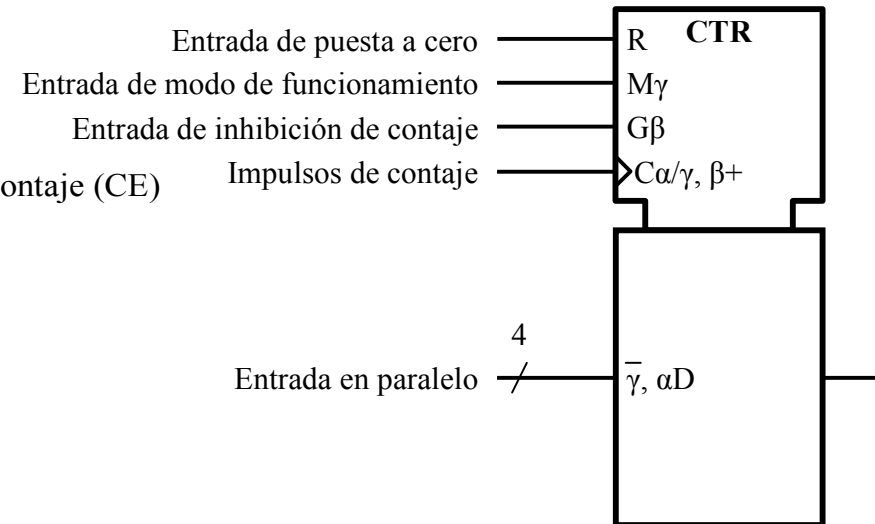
CTR

Entrada de puesta a cero — R

Entrada de modo de funcionamiento — Mγ

Entrada de inhibición de contaje — Gβ

ontaje (CE)

Impulsos de contaje — Cα/γ, β+

4

Entrada en paralelo — $\overline{\gamma}$, αD